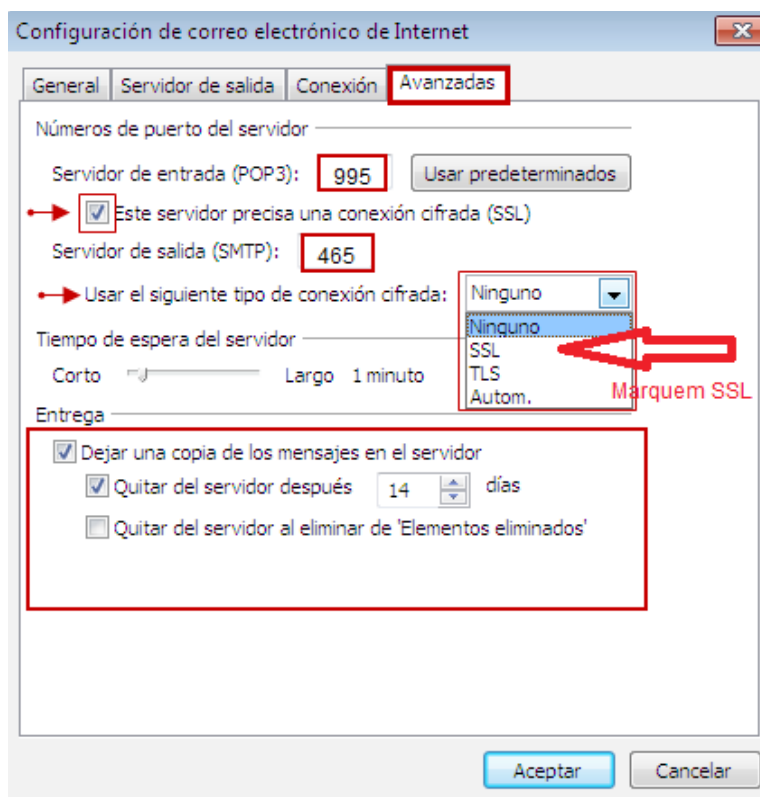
Configuración de correo electrónico de Internet

General | Servidor de salida | Conexión | Avanzadas

Números de puerto del servidor

Servidor de entrada (POP3): 995 Usar predeterminados

Este servidor precisa una conexión cifrada (SSL)

Servidor de salida (SMTP): 465

Usar el siguiente tipo de conexión cifrada: Ninguno

Ninguno
SSL
TLS
Autom.

Marquem SSL

Tiempo de espera del servidor

Corto Largo 1 minuto

Entrega

Dejar una copia de los mensajes en el servidor

Quitar del servidor después 14 días

Quitar del servidor al eliminar de 'Elementos eliminados'

Aceptar Cancelar